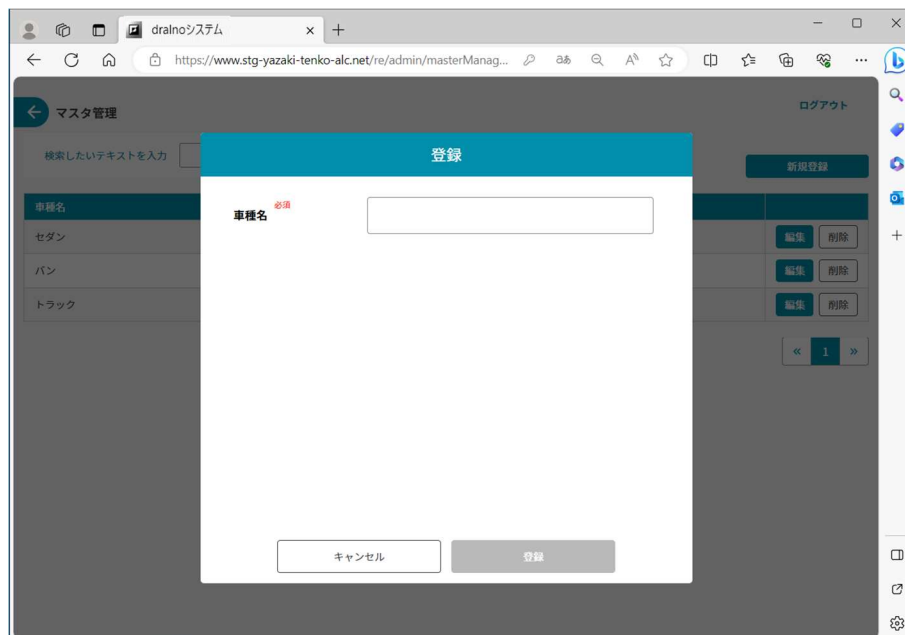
dralnoシステム

https://www.stg-yazaki-tenko-alc.net/re/admin/masterManag...

マスタ管理

ログアウト

検索したいテキストを入力

新規登録

| 車種名 | |
|---|---|
| セダン | 編集 削除 |
| バン | 編集 削除 |
| トラック | 編集 削除 |

« 1 »

登録

車種名 必須

キャンセル

登録